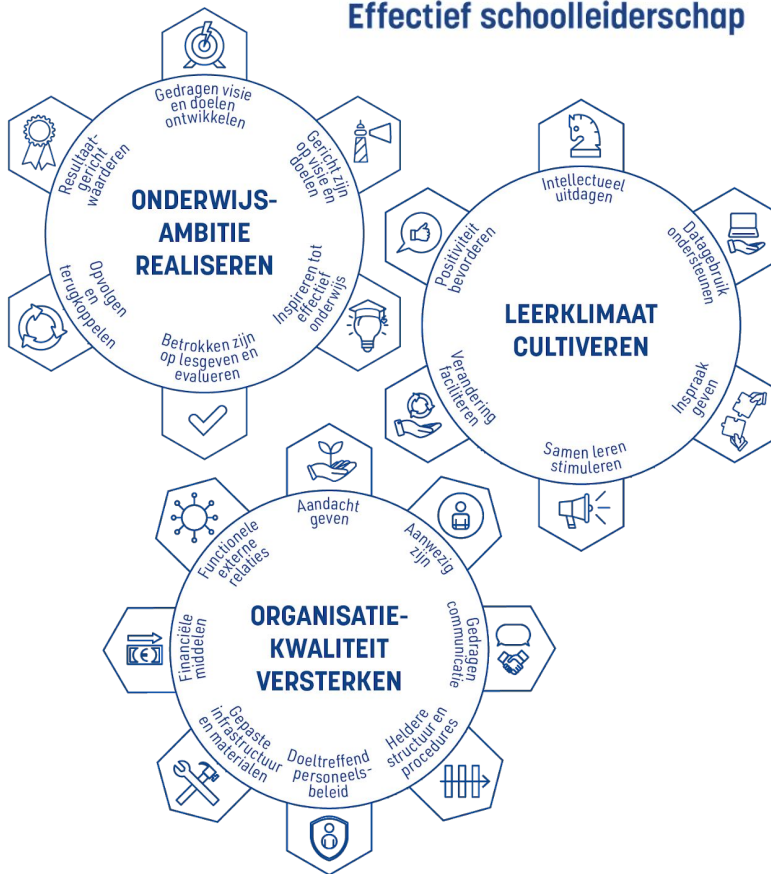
Effectief schoolleiderschap

ONDERWIJS-AMBITIE REALISEREN

Gedragen visie en doelen ontwikkelen

Gericht zijn op visie en doelen

Inspireren tot effectief onderwijs

Betrokken zijn op lesgeven en evalueren

Opvolgen en terugkoppelen

Resultaatgericht waarderen

LEERKLIMAAT CULTIVEREN

Intellectueel uitdagen

Datagebruik ondersteunen

Inspraak geven

Samen leren stimuleren

Verandering faciliteren

Positiviteit bevorderen

ORGANISATIE-KWALITEIT VERSTERKEN

Aandacht geven

Aanwezig zijn

Gedragen communicatie

Heldere structuur en procedures

Doeltreffend personeelsbeleid

Gepaste infrastructuur en materialen

Financiële middelen

Functionele externe relaties